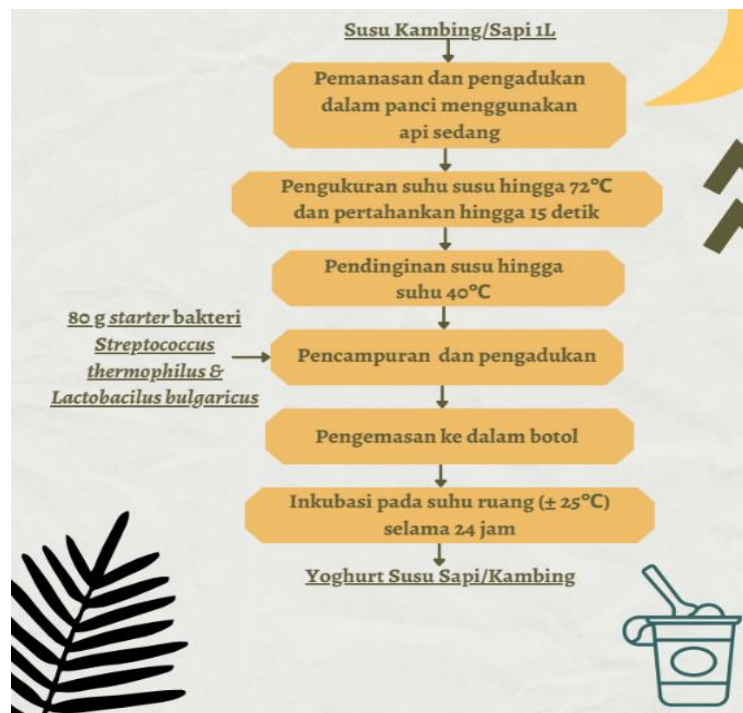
Susu Kambing/Sapi 1L

Pemanasan dan pengadukan dalam panci menggunakan api sedang

Pengukuran suhu susu hingga 72°C dan pertahankan hingga 15 detik

Pendinginan susu hingga suhu 40°C

80 g *starter* bakteri *Streptococcus thermophilus & Lactobacilus bulgaricus*

Pencampuran dan pengadukan

Pengemasan ke dalam botol

Inkubasi pada suhu ruang (± 25°C) selama 24 jam

Yoghurt Susu Sapi/Kambing